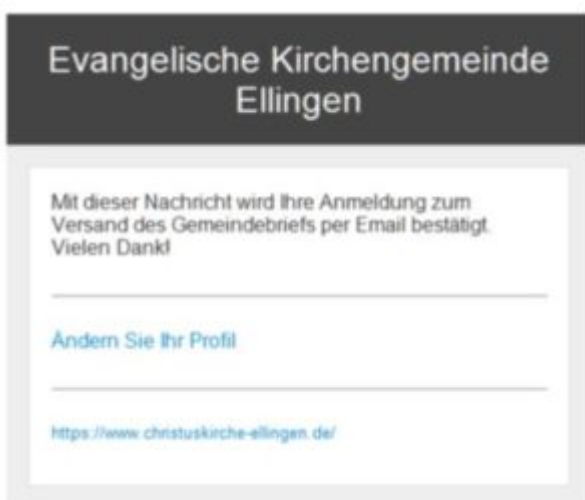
Evangelische Kirchengemeinde Ellingen

Mit dieser Nachricht wird Ihre Anmeldung zum Versand des Gemeindebriefs per Email bestätigt. Vielen Dank!

Ändern Sie Ihr Profil

https://www.christuskirche-ellingen.de/